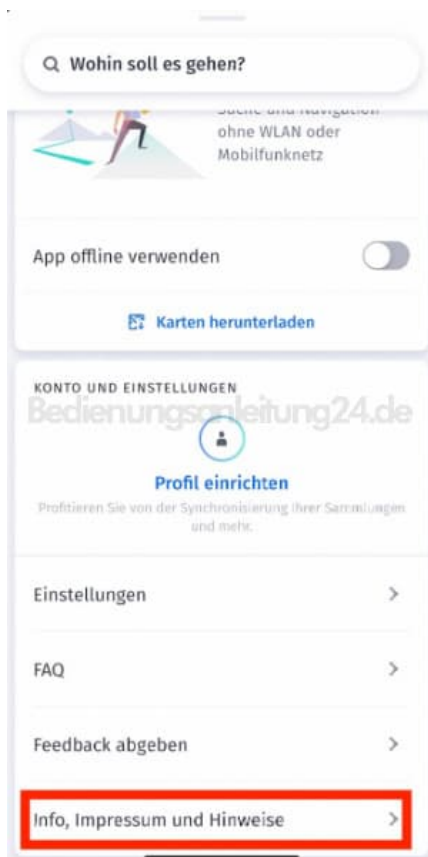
Wohin soll es gehen?

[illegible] ohne WLAN oder Mobilfunknetz

App offline verwenden

Karten herunterladen

KONTO UND EINSTELLUNGEN

Bedienungsanleitung24.de

Profil einrichten

Profitieren Sie von der Synchronisierung Ihrer Sammlungen und mehr.

Einstellungen

FAQ

Feedback abgeben

Info, Impressum und Hinweise